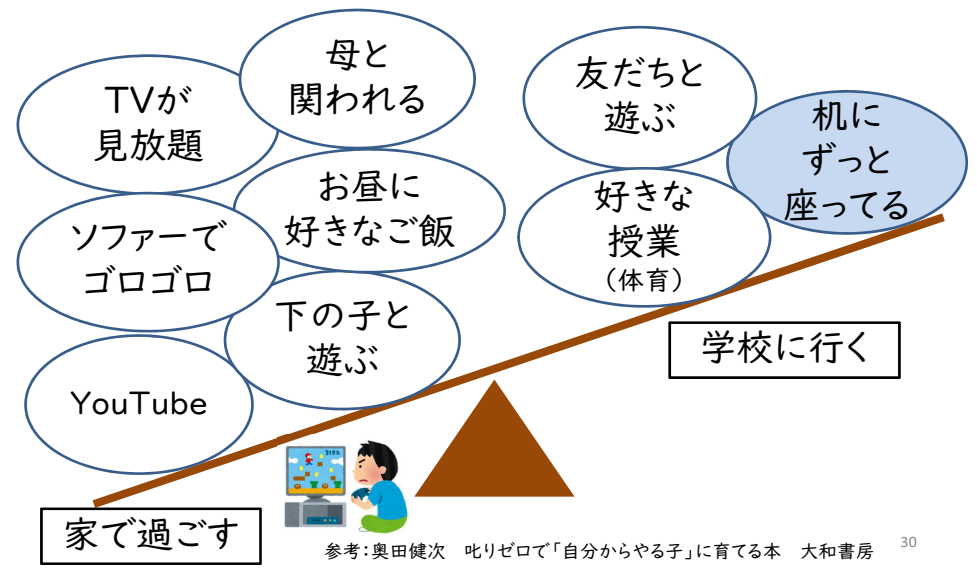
TVが
見放題

母と
関われる

お昼に
好きなご飯

ソファーで
ゴロゴロ

下の子と
遊ぶ

YouTube

友だちと
遊ぶ

机に
ずっと
座ってる

好きな
授業
（体育）

学校に行く

家で過ごす

参考：奥田健次　叱りゼロで「自分からやる子」に育てる本　大和書房

30